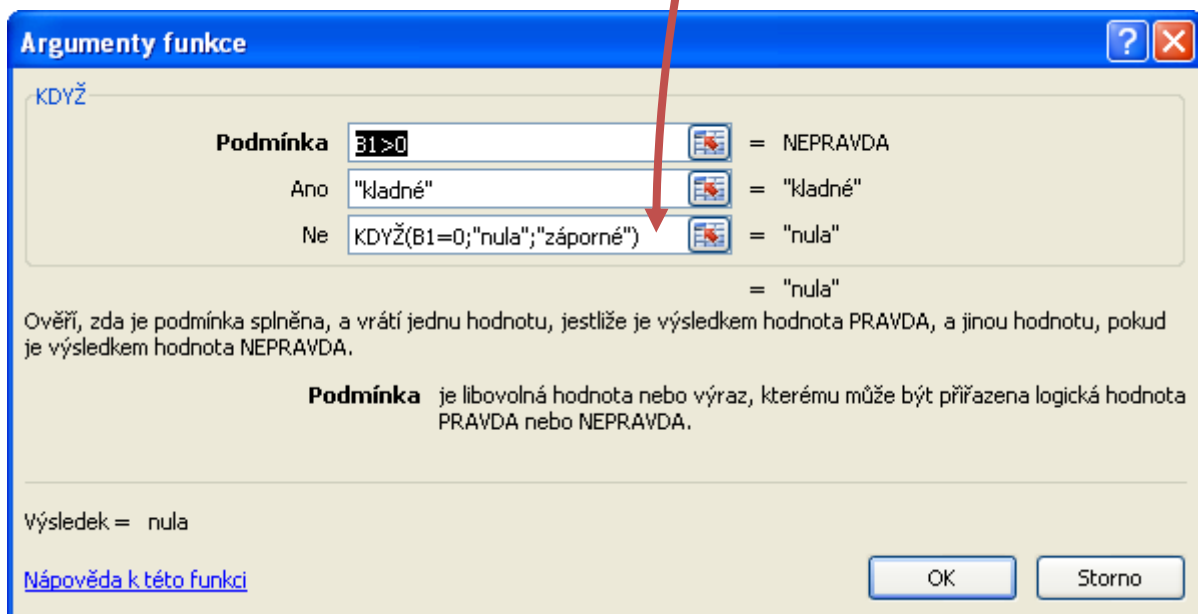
Argumenty funkce

KDYŽ

Podmínka B1>0 = NEPRAVDA

Ano "kladné" = "kladné"

Ne KDYŽ(B1=0;"nula";"záporné") = "nula"

= "nula"

Ověří, zda je podmínka splněna, a vrátí jednu hodnotu, jestliže je výsledkem hodnota PRAVDA, a jinou hodnotu, pokud je výsledkem hodnota NEPRAVDA.

Podmínka je libovolná hodnota nebo výraz, kterému může být přiřazena logická hodnota PRAVDA nebo NEPRAVDA.

Výsledek = nula

Nápověda k této funkci

OK

Storno